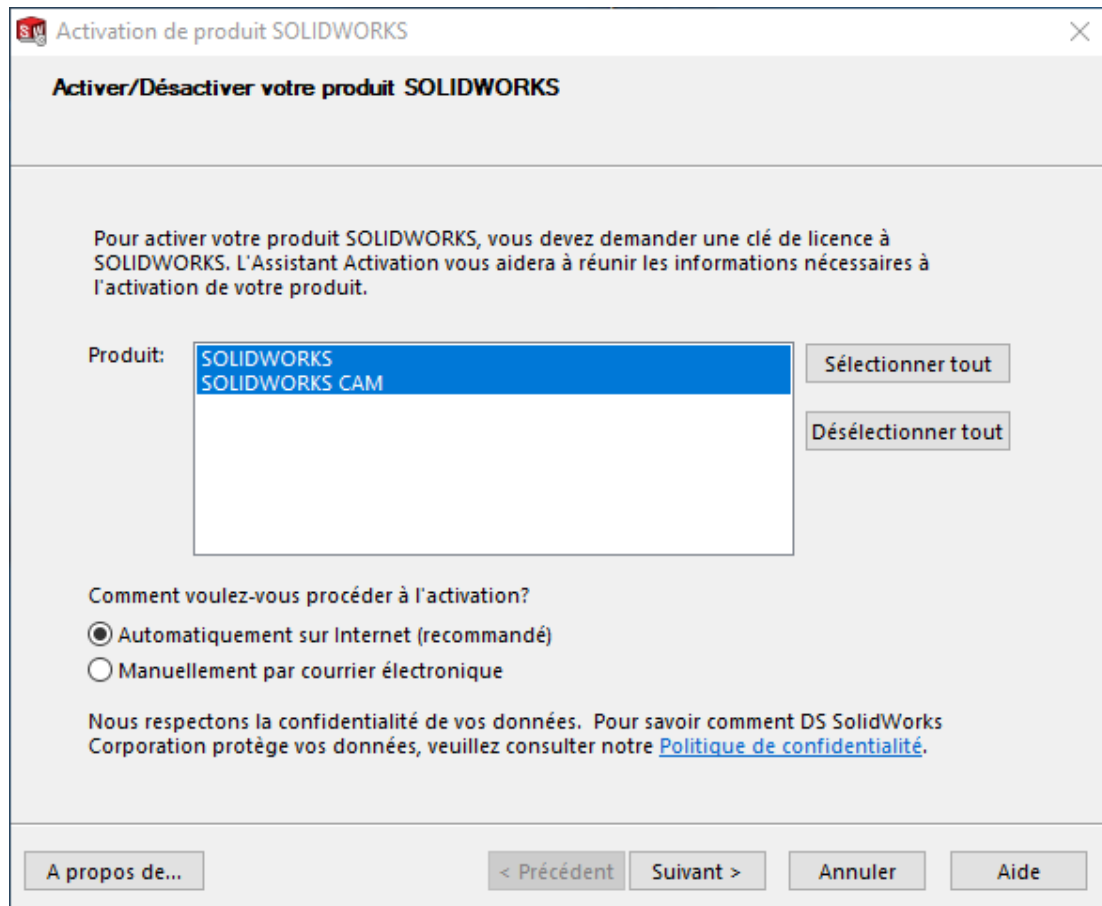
Activation de produit SOLIDWORKS

×

Activer/Désactiver votre produit SOLIDWORKS

Pour activer votre produit SOLIDWORKS, vous devez demander une clé de licence à SOLIDWORKS. L'Assistant Activation vous aidera à réunir les informations nécessaires à l'activation de votre produit.

Produit:

SOLIDWORKS
SOLIDWORKS CAM

Sélectionner tout

Désélectionner tout

Comment voulez-vous procéder à l'activation?

Automatiquement sur Internet (recommandé)

Manuellement par courrier électronique

Nous respectons la confidentialité de vos données. Pour savoir comment DS SolidWorks Corporation protège vos données, veuillez consulter notre Politique de confidentialité.

A propos de...

< Précédent

Suivant >

Annuler

Aide